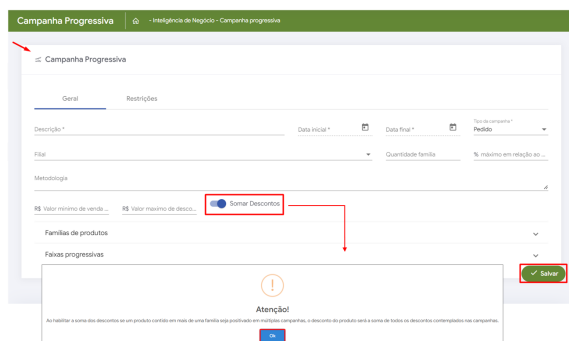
Campanha Progressiva

- Inteligência de Negócio - Campanha progressiva

Campanha Progressiva

Geral

Restrições

Descrição *

Data inicial *

Data final *

Tipo de campanha *

Pedido

Filial

Quantidade família

% máximo em relação ao ...

Metodologia

R$ Valor mínimo de venda ...

R$ Valor máximo de desco...

Somar Descontos

Famílias de produtos

Faixas progressivas

Salvar

!

Atenção!

Ao habilitar a soma dos descontos se um produto contido em mais de uma família seja positivado em múltiplas campanhas, o desconto do produto será a soma de todos os descontos contemplados nas campanhas.

Ok